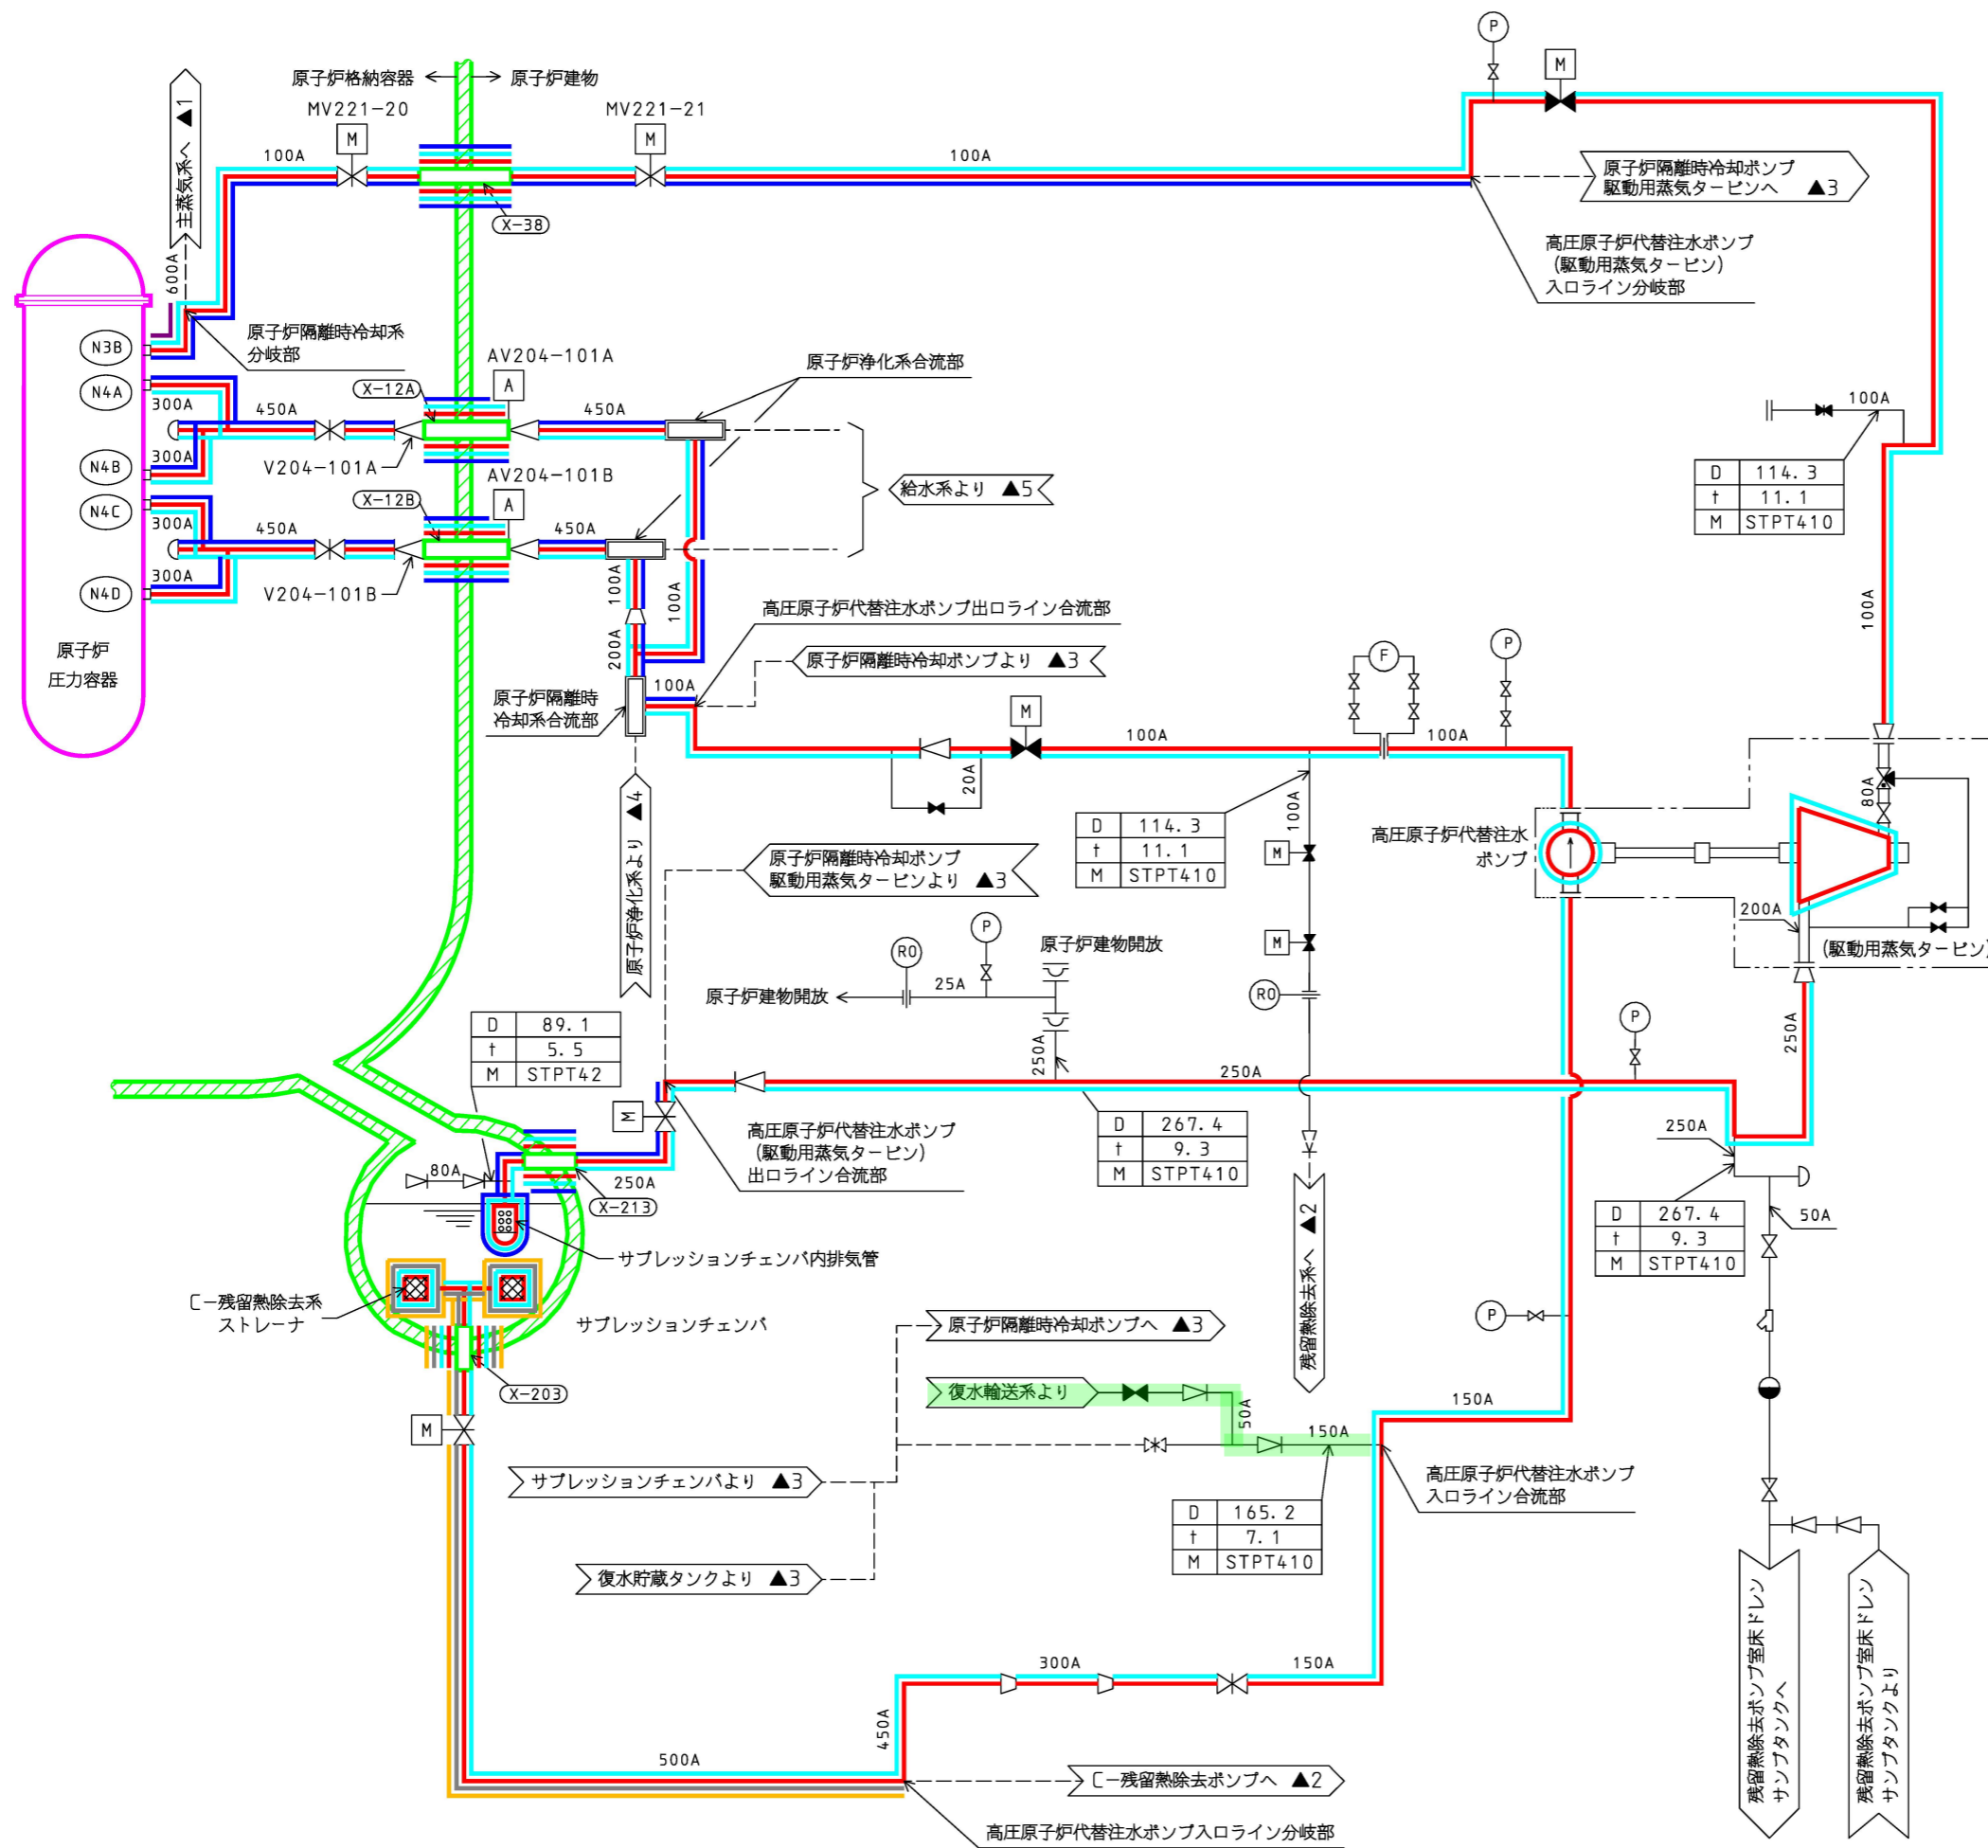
原子炉格納容器 ⟷ 原子炉建物

主蒸気系へ ▲1

MV221−20

MV221−21

M

M

M

P

100A

100A

X−38

原子炉隔離時冷却ポンプ駆動用蒸気タービンへ ▲3

高圧原子炉代替注水ポンプ(駆動用蒸気タービン)入口ライン分岐部

600A

原子炉隔離時冷却系分岐部

N3B

N4A

N4B

N4C

N4D

AV204−101A

AV204−101B

A

A

X−12A

X−12B

300A

450A

450A

300A

300A

450A

450A

300A

V204−101A

V204−101B

原子炉浄化系合流部

給水系より ▲5

100A

| D | 114.3 |
|---|---|
| t | 11.1 |
| M | STPT410 |

100A

原子炉圧力容器

100A

100A

200A

100A

高圧原子炉代替注水ポンプ出口ライン合流部

原子炉隔離時冷却ポンプより ▲3

原子炉隔離時冷却系合流部

F

P

M

100A

100A

20A

原子炉浄化系より ▲4

| D | 114.3 |
|---|---|
| t | 11.1 |
| M | STPT410 |

100A

M

M

高圧原子炉代替注水ポンプ

80A

200A

(駆動用蒸気タービン

原子炉隔離時冷却ポンプ駆動用蒸気タービンより ▲3

P

RO

原子炉建物開放

原子炉建物開放

25A

RO

250A

| D | 89.1 |
|---|---|
| t | 5.5 |
| M | STPT42 |

250A

P

250A

M

高圧原子炉代替注水ポンプ(駆動用蒸気タービン)出口ライン合流部

| D | 267.4 |
|---|---|
| t | 9.3 |
| M | STPT410 |

250A

80A

250A

X−213

サプレッションチェンバ内排気管

残留熱除去系へ ▲2

| D | 267.4 |
|---|---|
| t | 9.3 |
| M | STPT410 |

50A

C−残留熱除去系ストレーナ

サプレッションチェンバ

P

原子炉隔離時冷却ポンプへ ▲3

復水輸送系より

50A

150A

150A

X−203

M

サプレッションチェンバより ▲3

高圧原子炉代替注水ポンプ入口ライン合流部

| D | 165.2 |
|---|---|
| t | 7.1 |
| M | STPT410 |

復水貯蔵タンクより ▲3

残留熱除去ポンプ室床ドレンサンプタンクへ

残留熱除去ポンプ室床ドレンサンプタンクより

300A

150A

450A

500A

C−残留熱除去ポンプへ ▲2

高圧原子炉代替注水ポンプ入口ライン分岐部